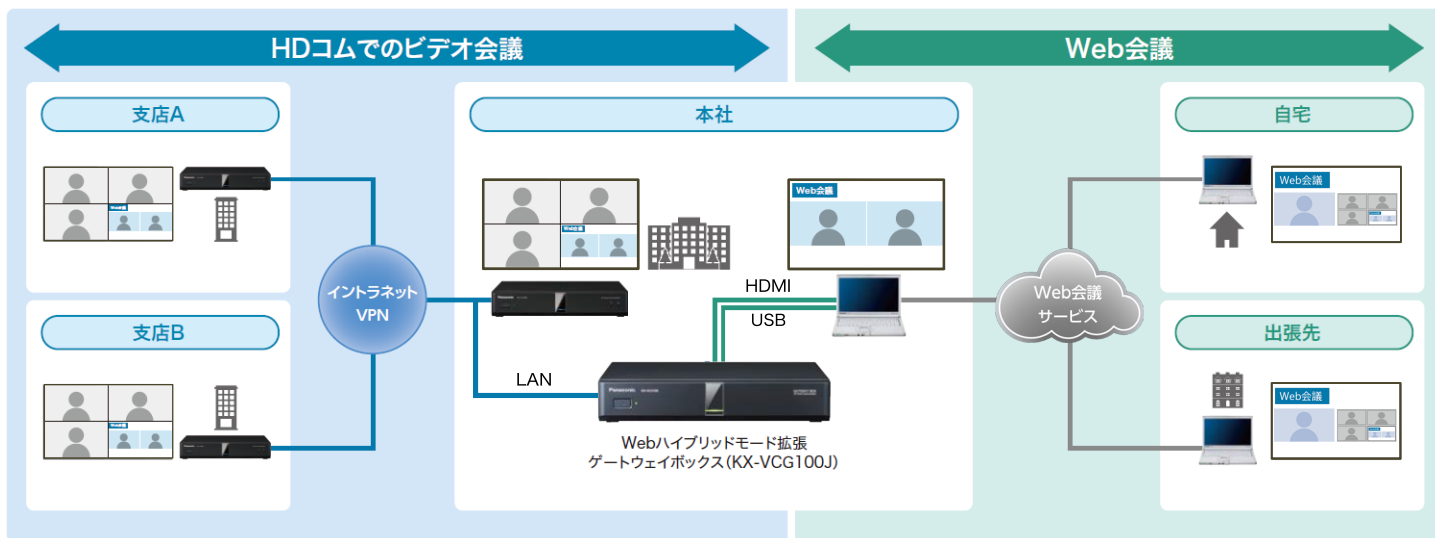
HDコムでのビデオ会議

Web会議

支店A

Web会議

支店B

Web会議

イントラネット
VPN

本社

Web会議

Web会議

Panasonic

HDMI

USB

LAN

Panasonic

Webハイブリッドモード拡張
ゲートウェイボックス(KX-VCG100J)

Web会議
サービス

自宅

Web会議

出張先

Web会議